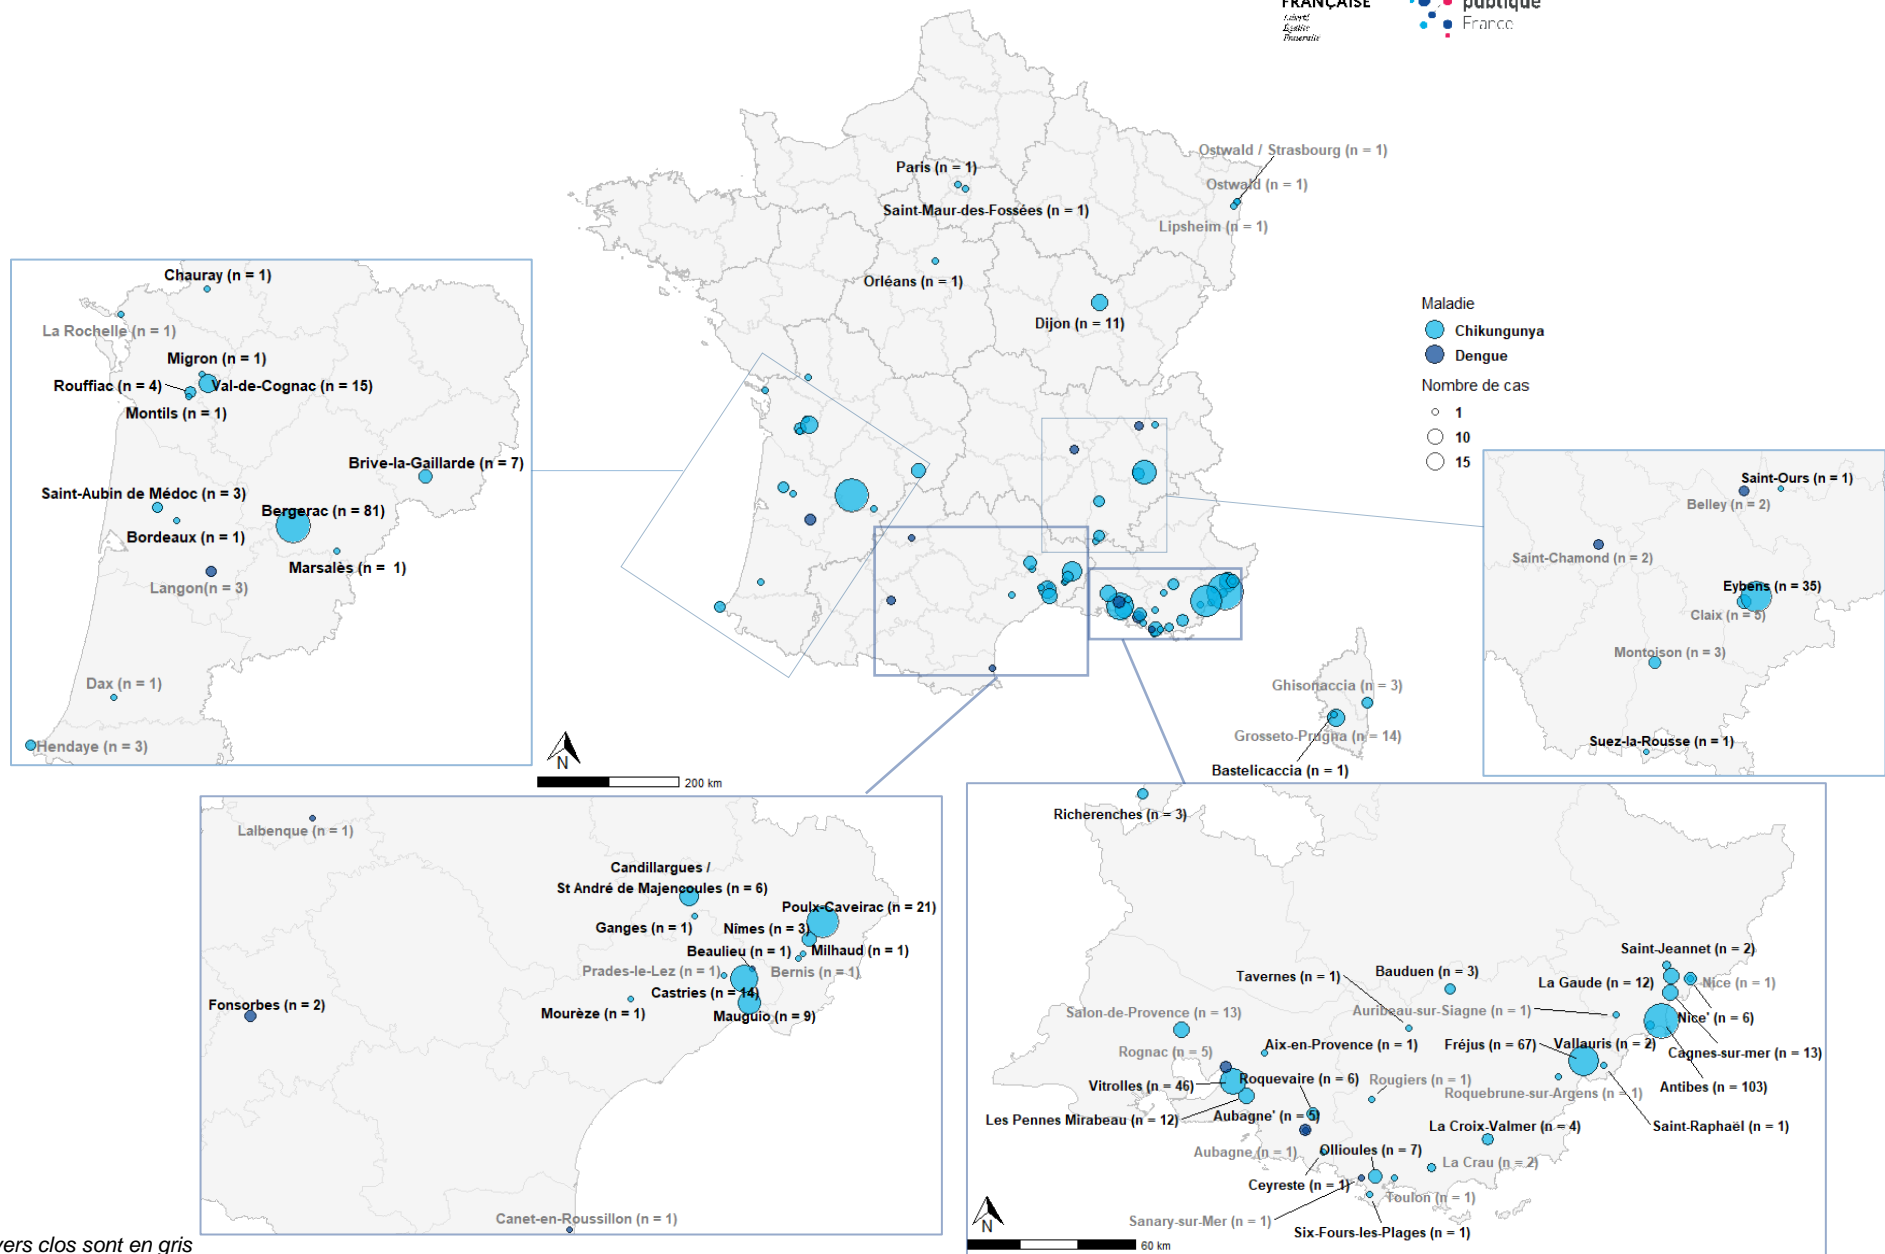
FRANÇAISE
Liberté
Égalité
Fraternité
publique
France

Paris (n = 1)
Saint-Maur-des-Fossées (n = 1)
Orléans (n = 1)
Dijon (n = 11)
Ostwald / Strasbourg (n = 1)
Ostwald (n = 1)
Lipsheim (n = 1)

Maladie
Chikungunya
Dengue
Nombre de cas
1
10
15

Chauray (n = 1)
La Rochelle (n = 1)
Migron (n = 1)
Rouffiac (n = 4)
Val-de-Cognac (n = 15)
Montils (n = 1)
Brive-la-Gaillarde (n = 7)
Saint-Aubin de Médoc (n = 3)
Bergerac (n = 81)
Bordeaux (n = 1)
Marsalès (n = 1)
Langon(n = 3)
Dax (n = 1)
Hendaye (n = 3)

Saint-Ours (n = 1)
Belley (n = 2)
Saint-Chamond (n = 2)
Eybens (n = 35)
Claix (n = 5)
Montoison (n = 3)
Suez-la-Rousse (n = 1)

Ghisonaccia (n = 3)
Grosseto-Prugna (n = 14)
Bastelicaccia (n = 1)

N
200 km

Lalbenque (n = 1)
Candillargues / St André de Majencoules (n = 6)
Poulx-Caveirac (n = 21)
Ganges (n = 1)
Nîmes (n = 3)
Beaulieu (n = 1)
Milhaud (n = 1)
Prades-le-Lez (n = 1)
Bernis (n = 1)
Castries (n = 14)
Fonsorbes (n = 2)
Mourèze (n = 1)
Mauguio (n = 9)
Canet-en-Roussillon (n = 1)

Richerenches (n = 3)
Saint-Jeannet (n = 2)
Tavernes (n = 1)
Bauduen (n = 3)
La Gaude (n = 12)
Nice (n = 1)
Salon-de-Provence (n = 13)
Auribeau-sur-Siagne (n = 1)
Nice' (n = 6)
Aix-en-Provence (n = 1)
Fréjus (n = 67)
Vallauris (n = 2)
Rognac (n = 5)
Cagnes-sur-mer (n = 13)
Vitrolles (n = 46)
Roquevaire (n = 6)
Rougiers (n = 1)
Antibes (n = 103)
Roquebrune-sur-Argens (n = 1)
Les Pennes Mirabeau (n = 12)
Aubagne' (n = 5)
La Croix-Valmer (n = 4)
Saint-Raphaël (n = 1)
Aubagne (n = 1)
Ollioules (n = 7)
La Crau (n = 2)
Ceyreste (n = 1)
Toulon (n = 1)
Sanary-sur-Mer (n = 1)
Six-Fours-les-Plages (n = 1)
N
60 km

yers clos sont en gris